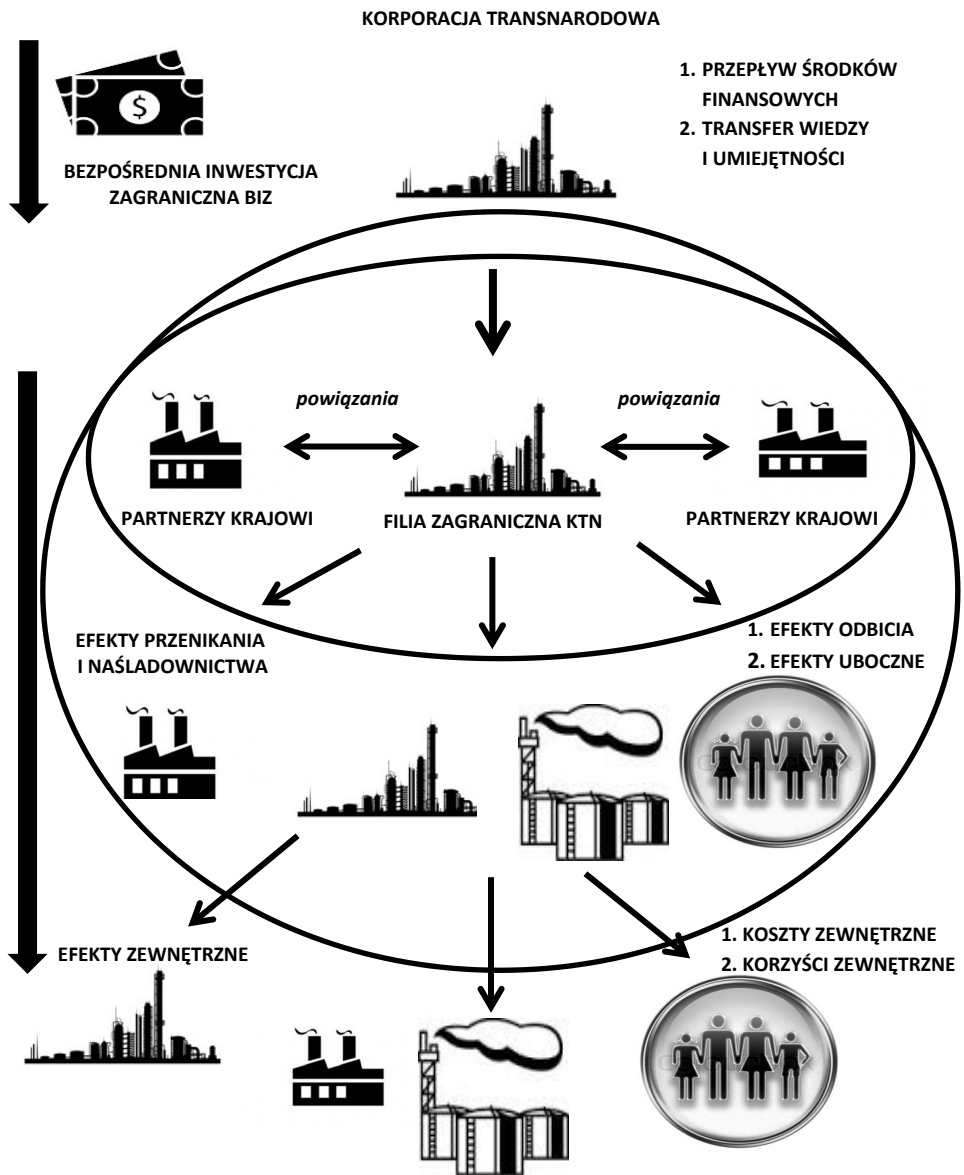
KORPORACJA TRANSNARODOWA

BEZPOŚREDNIA INWESTYCJA ZAGRANICZNA BIZ

1. PRZEPŁYW ŚRODKÓW FINANSOWYCH
2. TRANSFER WIEDZY I UMIEJĘTNOŚCI

powiązania

powiązania

PARTNERZY KRAJOWI

FILIA ZAGRANICZNA KTN

PARTNERZY KRAJOWI

EFEKTY PRZENIKANIA I NAŚLADOWNICTWA

1. EFEKTY ODBICIA
2. EFEKTY UBOCZNE

EFEKTY ZEWNĘTRZNE

1. KOSZTY ZEWNĘTRZNE
2. KORZYŚCI ZEWNĘTRZNE